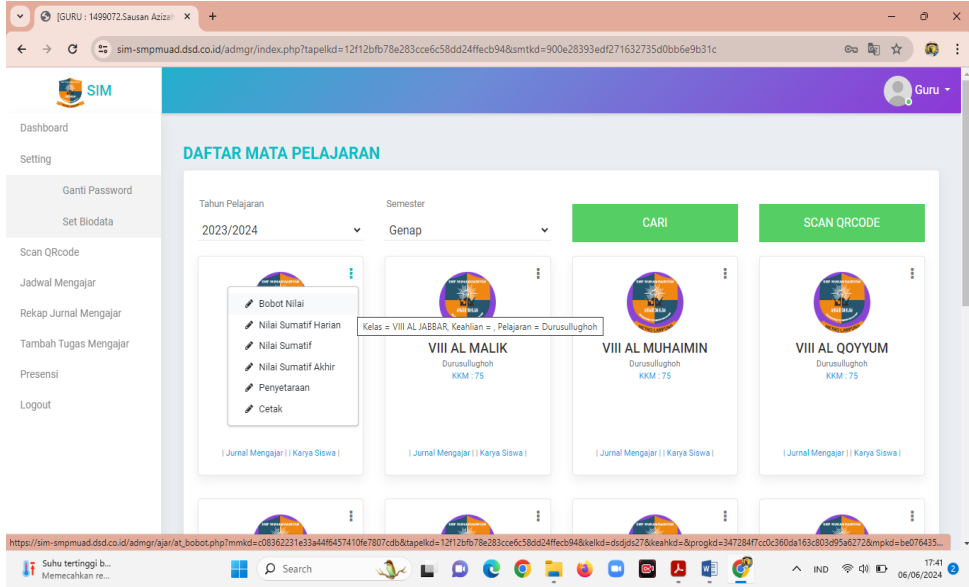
[GURU : 1499072.Sausan Aziza

sim-smpmuad.dsd.co.id/admgr/index.php?tapelkd=12f12bfb78e283cce6c58dd24ffecb94&smtkd=900e28393edf271632735d0bb6e9b31c

SIM

Guru

Dashboard

Setting

Ganti Password

Set Biodata

Scan QRcode

Jadwal Mengajar

Rekap Jurnal Mengajar

Tambah Tugas Mengajar

Presensi

Logout

DAFTAR MATA PELAJARAN

Tahun Pelajaran
2023/2024

Semester
Genap

CARI

SCAN QRCODE

Bobot Nilai
Nilai Sumatif Harian
Nilai Sumatif
Nilai Sumatif Akhir
Penyetaraan
Cetak

| Jurnal Mengajar | | Karya Siswa |

Kelas = VIII AL JABBAR, Keahlian = , Pelajaran = Durusullughoh

VIII AL MALIK
Durusullughoh
KKM : 75
| Jurnal Mengajar | | Karya Siswa |

VIII AL MUHAIMIN
Durusullughoh
KKM : 75
| Jurnal Mengajar | | Karya Siswa |

VIII AL QOYYUM
Durusullughoh
KKM : 75
| Jurnal Mengajar | | Karya Siswa |

https://sim-smpmuad.dsd.co.id/admgr/ajar/at_bobot.php?mmkd=c08362231e33a44f6457410fe7807cdb&tapelkd=12f12bfb78e283cce6c58dd24ffecb94&kelkd=dsdjds27&keahkd=&progkd=347284f7cc0c360da163c803d95a6272&mpkd=be076435...

Suhu tertinggi b...
Memecahkan re...

Search

IND

17:41
06/06/2024